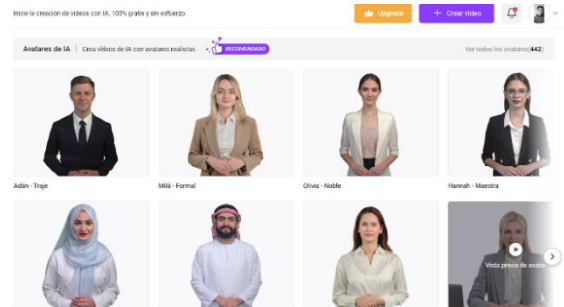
Inicie la creación de videos con IA, 100% gratis y sin esfuerzo.

Upgrade

+ Crear video

Avatares de IA | Crea videos de IA con avatares realistas

RECOMENDADO

Ver todos los avatares(442) >

Adán - Traje

Mila - Formal

Olivia - Noble

Hannah - Maestra

Vista previa de avata